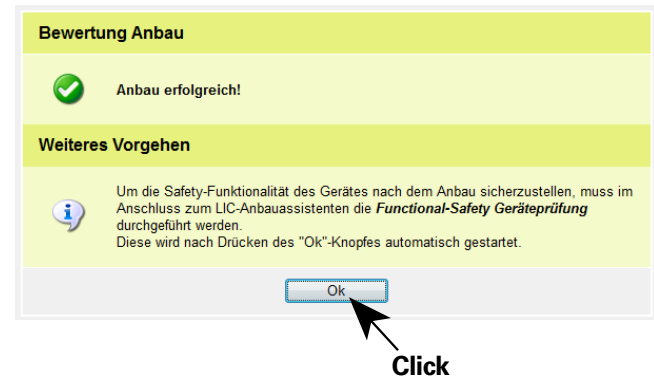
Bewertung Anbau

Anbau erfolgreich!

Weiteres Vorgehen

Um die Safety-Funktionalität des Gerätes nach dem Anbau sicherzustellen, muss im Anschluss zum LIC-Anbauassistenten die ***Functional-Safety Geräteprüfung*** durchgeführt werden.
Diese wird nach Drücken des "Ok"-Knopfes automatisch gestartet.

Ok

Click